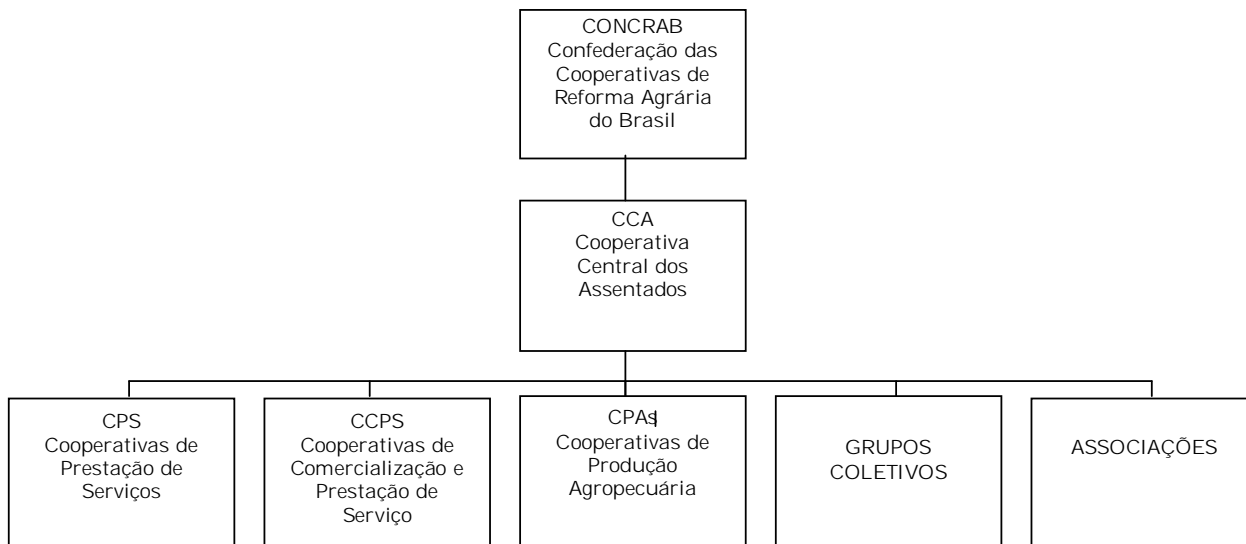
CONCRAB
Confederação das Cooperativas de Reforma Agrária do Brasil

CCA
Cooperativa Central dos Assentados

CPS
Cooperativas de Prestação de Serviços

CCPS
Cooperativas de Comercialização e Prestação de Serviço

CPAs
Cooperativas de Produção Agropecuária

GRUPOS COLETIVOS

ASSOCIAÇÕES